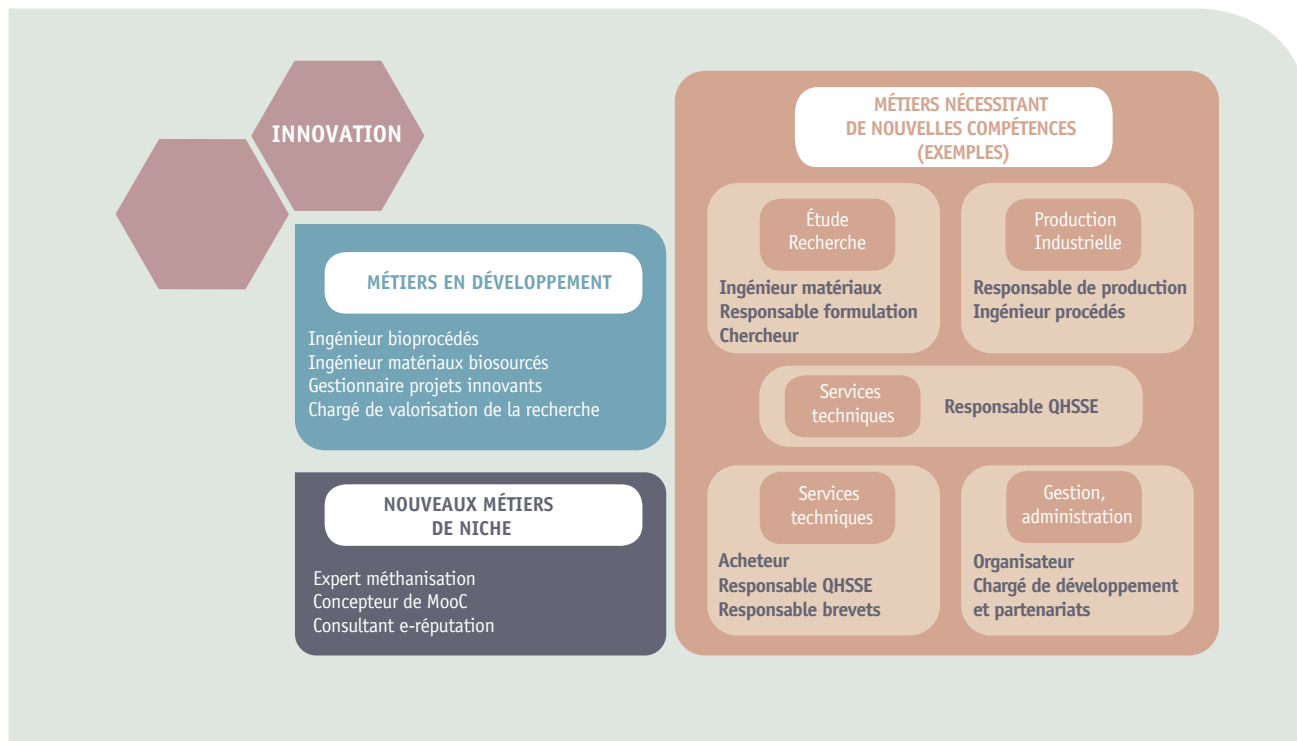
INNOVATION

MÉTIERS EN DÉVELOPPEMENT

Ingénieur bioprocédés
Ingénieur matériaux biosourcés
Gestionnaire projets innovants
Chargé de valorisation de la recherche

NOUVEAUX MÉTIERS DE NICHE

Expert méthanisation
Concepteur de MooC
Consultant e-réputation

MÉTIERS NÉCESSITANT DE NOUVELLES COMPÉTENCES (EXEMPLES)

Étude Recherche

Ingénieur matériaux
Responsable formulation
Chercheur

Production Industrielle

Responsable de production
Ingénieur procédés

Services techniques

Responsable QHSSE

Services techniques

Acheteur
Responsable QHSSE
Responsable brevets

Gestion, administration

Organisateur
Chargé de développement et partenariats